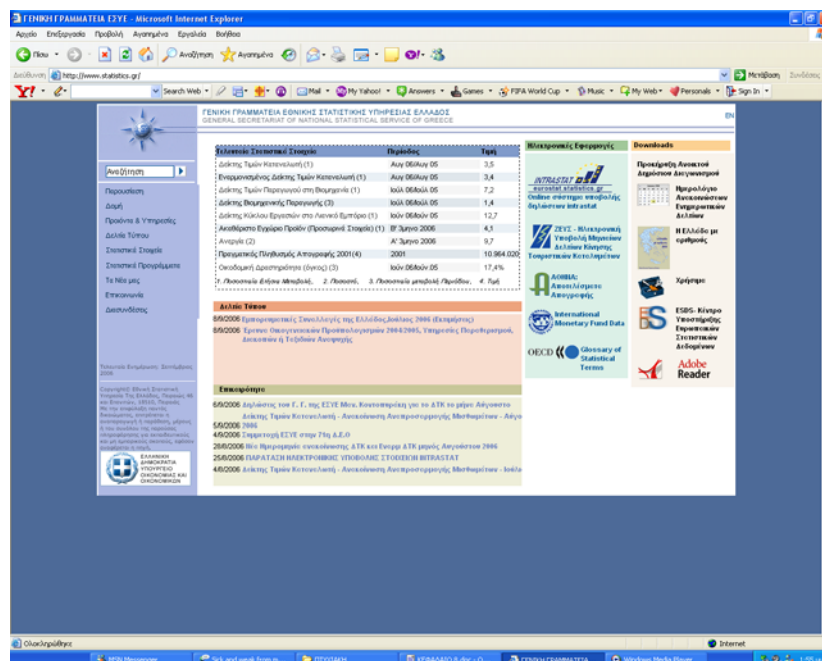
ΓΕΝΙΚΗ ΓΡΑΜΜΑΤΕΙΑ ΕΣΥΕ - Microsoft Internet Explorer

Αρχείο Επεξεργασία Προβολή Αγαπημένα Εργαλεία Βοήθεια

Πίσω Αναζήτηση Αγαπημένα

Διεύθυνση http://www.statistics.gr/ Μετάβαση Συνδέσεις

Search Web Mail My Yahoo! Answers Games FIFA World Cup Music My Web Personals Sign In

ΓΕΝΙΚΗ ΓΡΑΜΜΑΤΕΙΑ ΕΘΝΙΚΗΣ ΣΤΑΤΙΣΤΙΚΗΣ ΥΠΗΡΕΣΙΑΣ ΕΛΛΑΔΟΣ
GENERAL SECRETARIAT OF NATIONAL STATISTICAL SERVICE OF GREECE

EN

Αναζήτηση

Παρουσίαση
Δομή
Προιόντα & Υπηρεσίες
Δελτία Τύπου
Στατιστικά Στοιχεία
Στατιστικά Προγράμματα
Τα Νέα μας
Επικοινωνία
Διασυνδέσεις

| Τελευταία Στατιστικά Στοιχεία | Περίοδος | Τιμή |
|---|---|---|
| Δείκτης Τιμών Καταναλωτή (1) | Αυγ 06/Αυγ 05 | 3,5 |
| Εναρμονισμένος Δείκτης Τιμών Καταναλωτή (1) | Αυγ 06/Αυγ 05 | 3,4 |
| Δείκτης Τιμών Παραγωγού στη Βιομηχανία (1) | Ιούλ 06/Ιούλ 05 | 7,2 |
| Δείκτης Βιομηχανικής Παραγωγής (3) | Ιούλ 06/Ιούλ 05 | 1,4 |
| Δείκτης Κύκλου Εργασιών στο Λιανικό Εμπόριο (1) | Ιούν 06/Ιούν 05 | 12,7 |
| Ακαθάριστο Εγχώριο Προϊόν (Προσωρινά Στοιχεία) (1) | Β' Τρίμ 2006 | 4,1 |
| Ανεργία (2) | Α' Τρίμηνο 2006 | 9,7 |
| Πραγματικός Πληθυσμός Απογραφής 2001(4) | 2001 | 10.964.020 |
| Οικοδομική Δραστηριότητα (όγκος) (3) | Ιούν 06/Ιούν 05 | 17,4% |

1. Ποσοστιαία Ετήσια Μεταβολή, 2. Ποσοστό, 3. Ποσοστιαία μεταβολή Περιόδου, 4. Τιμή

Δελτία Τύπου
8/9/2006 Εμπορευματικές Συναλλαγές της Ελλάδος Ιούλιος 2006 (Εκτιμήσεις)
8/9/2006 Έρευνα Οικογενειακών Προϋπολογισμών 2004/2005, Υπηρεσίες Περιθαλψης, Δαπάνες, Δεικτες Ανισότητας

Επικαιρότητα
6/9/2006 Δηλώσεις του Γ. Γ. της ΕΣΥΕ Μιχ. Κοντοπυράκη για το ΔΤΚ το μήνα Αύγουστο
Δείκτης Τιμών Καταναλωτή - Ανακοίνωση Αναπροσαρμογής Μισθωμάτων - Αύγο
5/9/2006 2006
4/9/2006 Συμμετοχή ΕΣΥΕ στην 71η Δ.Ε.Θ
28/8/2006 Νέο Ημερομηνία ανακοίνωσης ΔΤΚ και ΕνΔΤΚ μηνός Αυγούστου 2006
25/8/2006 ΠΑΡΑΤΑΣΗ ΗΛΕΚΤΡΟΝΙΚΗΣ ΥΠΟΒΟΛΗΣ ΣΤΟΙΧΕΙΩΝ INTRASTAT
4/8/2006 Δείκτης Τιμών Καταναλωτή - Ανακοίνωση Αναπροσαρμογής Μισθωμάτων - Ιούλι

Ηλεκτρονικές Εφαρμογές
INTRASTAT eurostat.statistics.gr
Online σύστημα υποβολής δηλώσεων intrastat
ΖΕΥΣ - Ηλεκτρονική Υποβολή Μηνιαίων Δελτίων Κίνησης Τουριστικών Καταλυμάτων
ΑΘΗΝΑ: Αποτελέσματα Απογραφής
International Monetary Fund Data
OECD Glossary of Statistical Terms

Downloads
Προκήρυξη Ανοικτού Δημόσιου Διαγωνισμού
Ημερολόγιο Ανακοινώσεων Ενημερωτικών Δελτίων
Η Ελλάδα με αριθμούς
Χρήσιμα
ESDS- Κέντρο Υποστήριξης Ευρωπαϊκών Στατιστικών Δεδομένων
Adobe Reader

Τελευταία Ενημέρωση: Σεπτέμβριος 2006

Copyright Εθνική Στατιστική Υπηρεσία Της Ελλάδος, Πειραιώς 46 και Επονιτών, 18510, Πειραιάς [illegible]

ΕΛΛΗΝΙΚΗ ΔΗΜΟΚΡΑΤΙΑ ΥΠΟΥΡΓΕΙΟ ΟΙΚΟΝΟΜΙΑΣ ΚΑΙ ΟΙΚΟΝΟΜΙΚΩΝ

Ολοκληρώθηκε
Internet

MSN Messenger | Sick and weak from ... | ΠΡΟΥΣΑΚΗ | ΚΕΦΑΛΑΙΟ 8.doc - O... | ΓΕΝΙΚΗ ΓΡΑΜΜΑΤΕΙΑ ... | Windows Media Player | 1:05 μμ